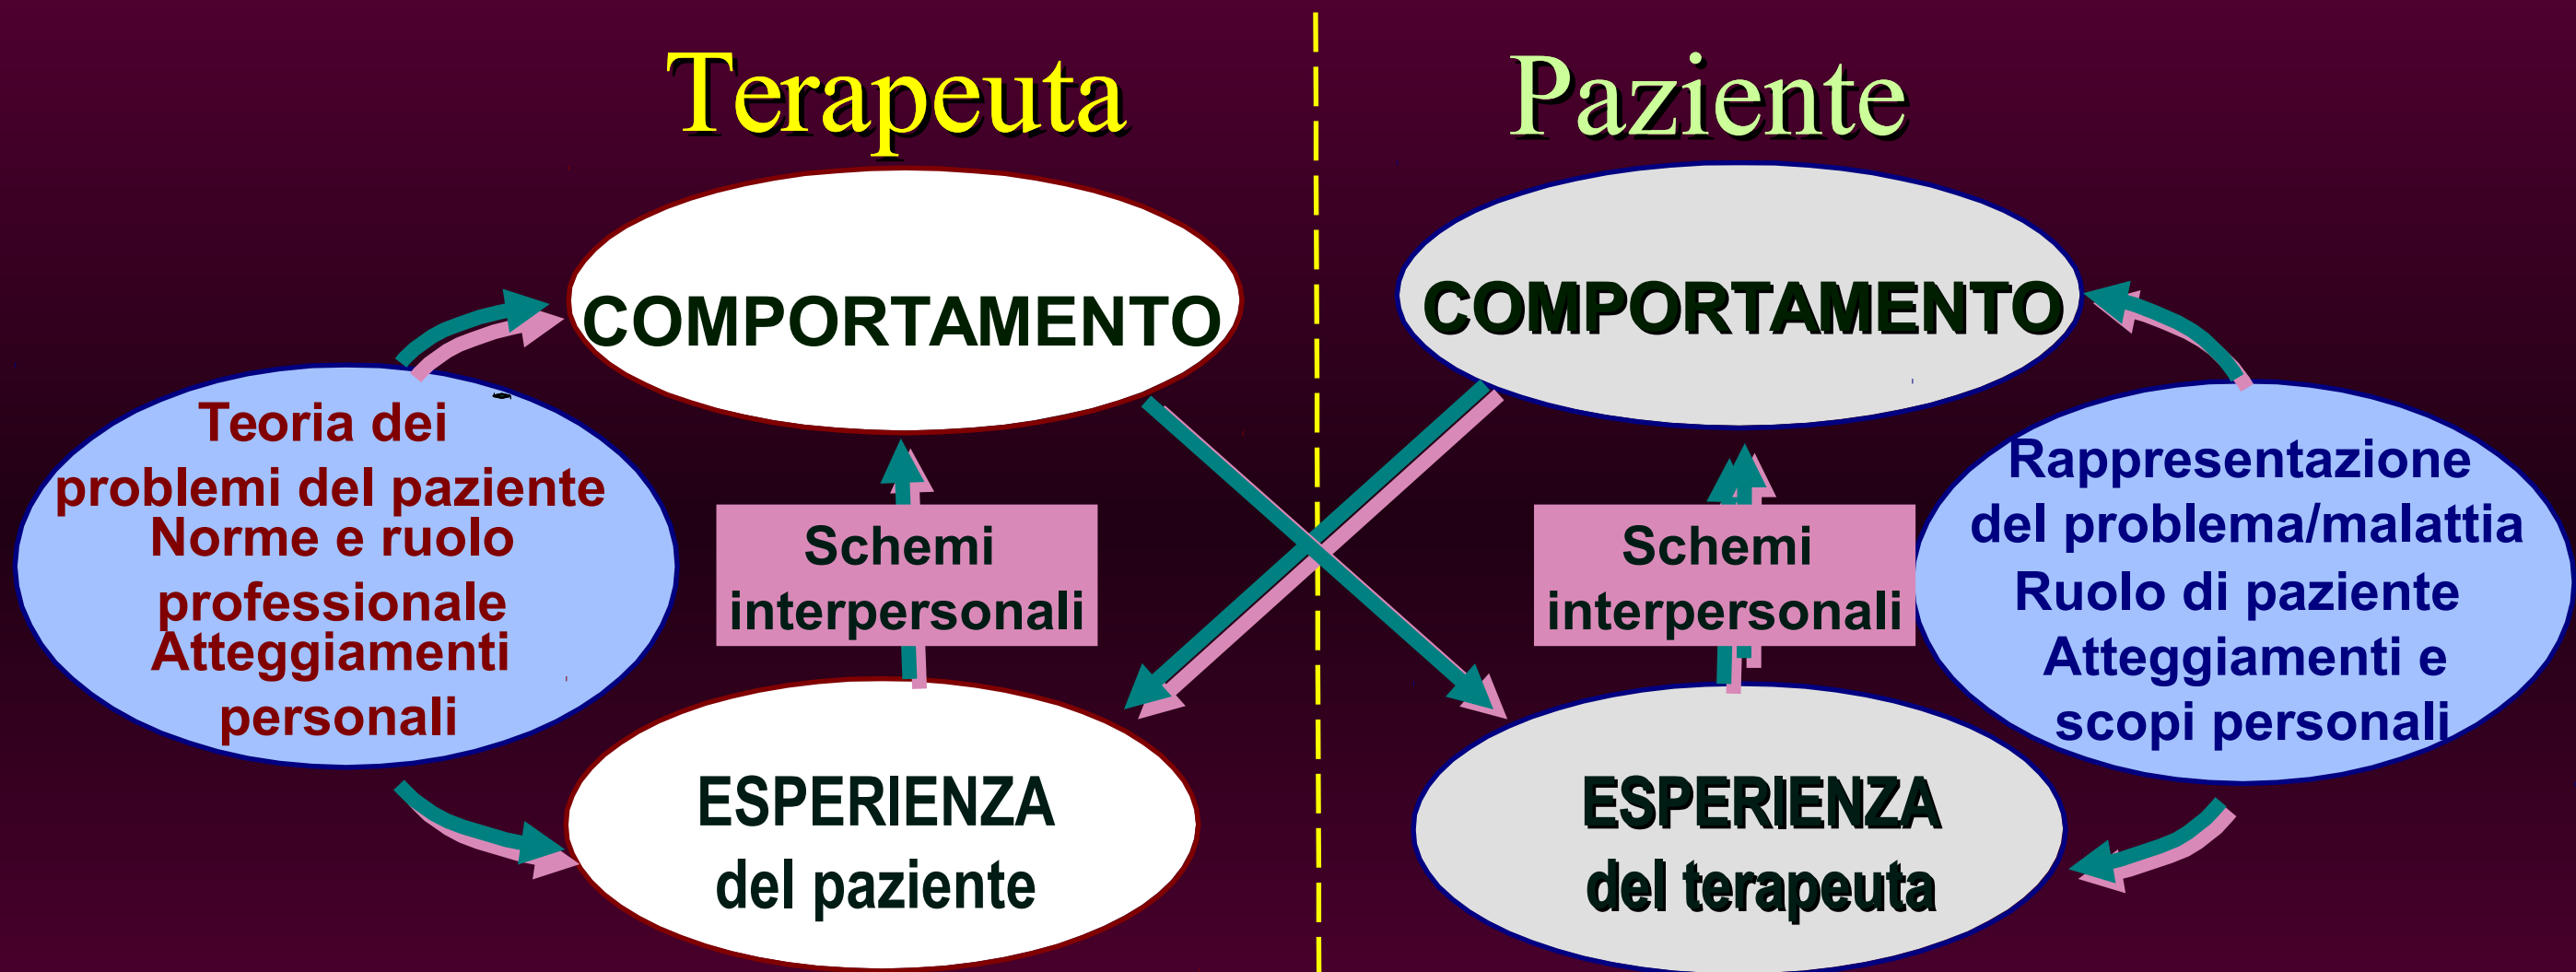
Terapeuta

Paziente

COMPORTAMENTO

Teoria dei problemi del paziente
Norme e ruolo professionale
Atteggiamenti personali

Schemi interpersonali

ESPERIENZA
del paziente

COMPORTAMENTO

Rappresentazione del problema/malattia
Ruolo di paziente
Atteggiamenti e scopi personali

Schemi interpersonali

ESPERIENZA
del terapeuta